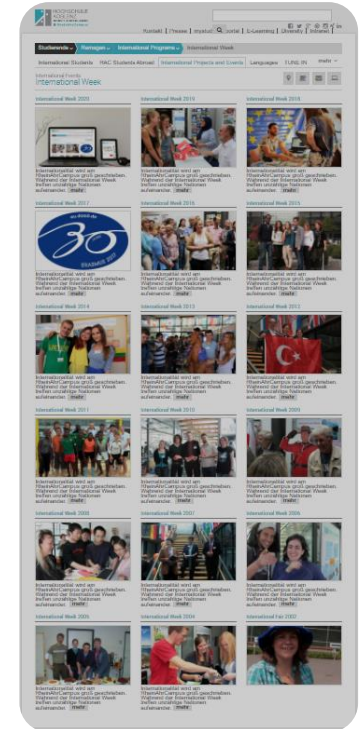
HOCHSCHULE RHEIN-WAAL

Kontakt | Presse | Intranet | Portal | E-Learning | University | Intranet

Studierende | Managen | International Programs | International Week

International Students | RAC Students Abroad | International Projects and Events | Languages | TURN IN | mehr

International Events
International Week

International Week 2020

Internationalität wird am RheinWaalCampus groß geschrieben. Während der International Week treffen unzählige Nationen aufeinander. mehr

International Week 2019

Internationalität wird am RheinWaalCampus groß geschrieben. Während der International Week treffen unzählige Nationen aufeinander. mehr

International Week 2018

Internationalität wird am RheinWaalCampus groß geschrieben. Während der International Week treffen unzählige Nationen aufeinander. mehr

International Week 2017

30 ERASMUS

Internationalität wird am RheinWaalCampus groß geschrieben. Während der International Week treffen unzählige Nationen aufeinander. mehr

International Week 2016

Internationalität wird am RheinWaalCampus groß geschrieben. Während der International Week treffen unzählige Nationen aufeinander. mehr

International Week 2015

Internationalität wird am RheinWaalCampus groß geschrieben. Während der International Week treffen unzählige Nationen aufeinander. mehr

International Week 2014

Internationalität wird am RheinWaalCampus groß geschrieben. Während der International Week treffen unzählige Nationen aufeinander. mehr

International Week 2013

Internationalität wird am RheinWaalCampus groß geschrieben. Während der International Week treffen unzählige Nationen aufeinander. mehr

International Week 2012

Internationalität wird am RheinWaalCampus groß geschrieben. Während der International Week treffen unzählige Nationen aufeinander. mehr

International Week 2011

Internationalität wird am RheinWaalCampus groß geschrieben. Während der International Week treffen unzählige Nationen aufeinander. mehr

International Week 2010

Internationalität wird am RheinWaalCampus groß geschrieben. Während der International Week treffen unzählige Nationen aufeinander. mehr

International Week 2009

Internationalität wird am RheinWaalCampus groß geschrieben. Während der International Week treffen unzählige Nationen aufeinander. mehr

International Week 2008

Internationalität wird am RheinWaalCampus groß geschrieben. Während der International Week treffen unzählige Nationen aufeinander. mehr

International Week 2007

Internationalität wird am RheinWaalCampus groß geschrieben. Während der International Week treffen unzählige Nationen aufeinander. mehr

International Week 2006

Internationalität wird am RheinWaalCampus groß geschrieben. Während der International Week treffen unzählige Nationen aufeinander. mehr

International Week 2005

Internationalität wird am RheinWaalCampus groß geschrieben. Während der International Week treffen unzählige Nationen aufeinander. mehr

International Week 2004

Internationalität wird am RheinWaalCampus groß geschrieben. Während der International Week treffen unzählige Nationen aufeinander. mehr

International Fair 2002